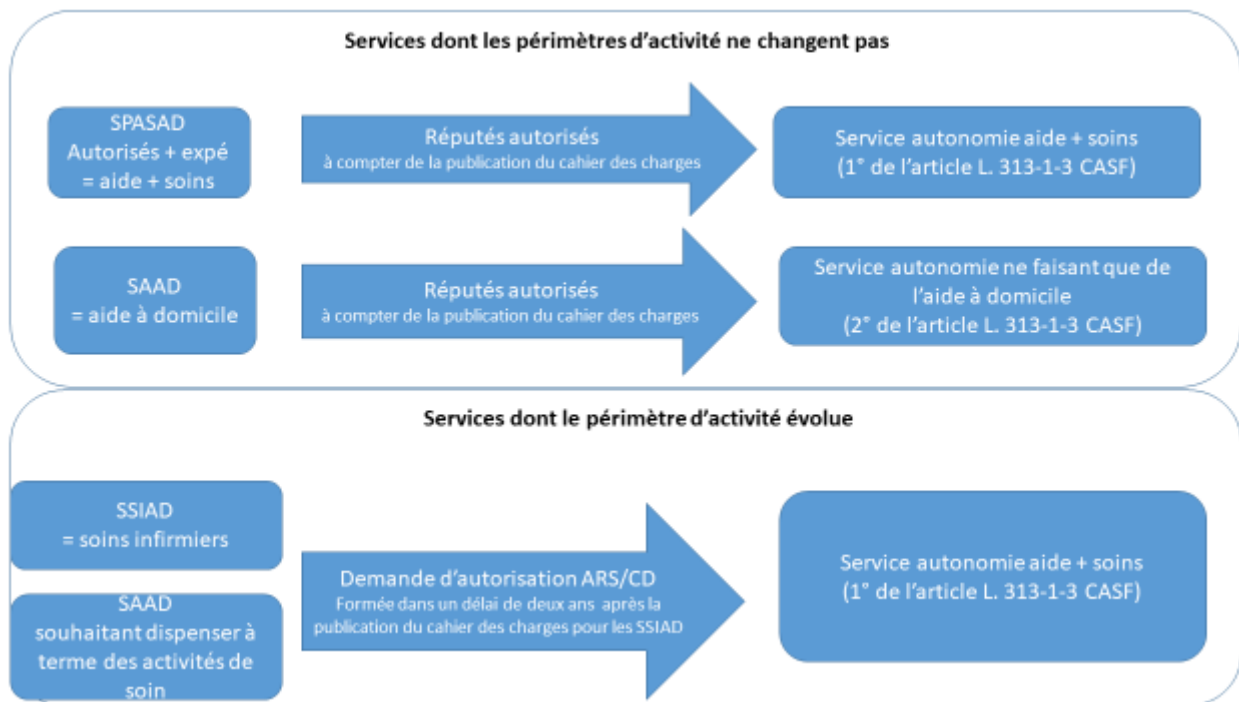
Services dont les périmètres d'activité ne changent pas

SPASAD
Autorisés + expé
= aide + soins

Réputés autorisés
à compter de la publication du cahier des charges

Service autonomie aide + soins
(1° de l'article L. 313-1-3 CASF)

SAAD
= aide à domicile

Réputés autorisés
à compter de la publication du cahier des charges

Service autonomie ne faisant que de l'aide à domicile
(2° de l'article L. 313-1-3 CASF)

Services dont le périmètre d'activité évolue

SSIAD
= soins infirmiers

SAAD
souhaitant dispenser à terme des activités de soin

Demande d'autorisation ARS/CD
Formée dans un délai de deux ans après la publication du cahier des charges pour les SSIAD

Service autonomie aide + soins
(1° de l'article L. 313-1-3 CASF)